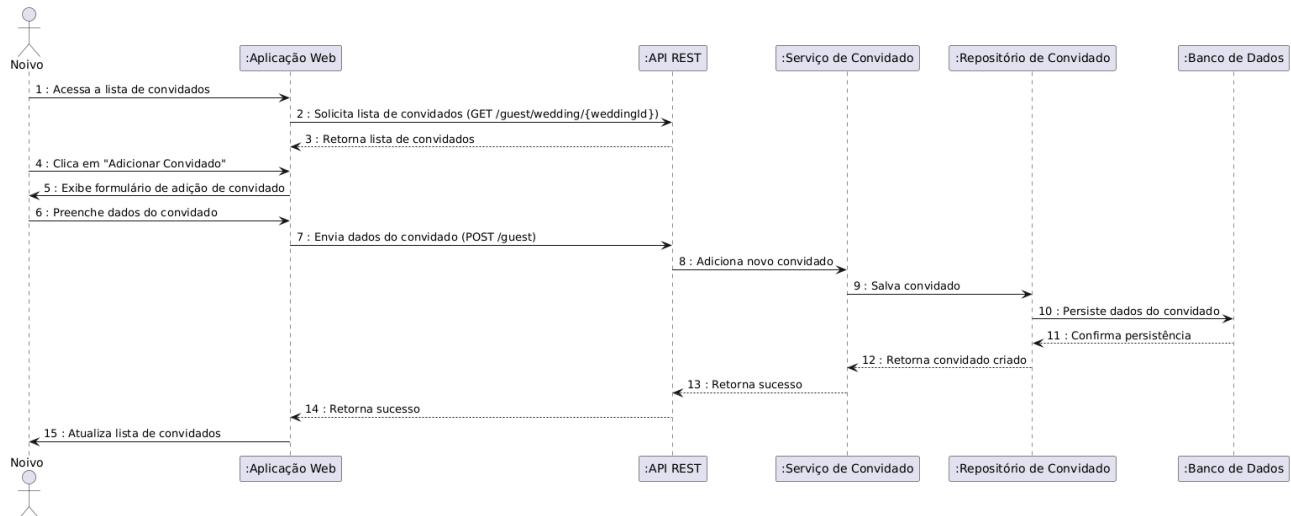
Noivo

:Aplicação Web

:API REST

:Serviço de Convidado

:Repositório de Convidado

:Banco de Dados

1 : Acessa a lista de convidados

2 : Solicita lista de convidados (GET /guest/wedding/{weddingId})

3 : Retorna lista de convidados

4 : Clica em "Adicionar Convidado"

5 : Exibe formulário de adição de convidado

6 : Preenche dados do convidado

7 : Envia dados do convidado (POST /guest)

8 : Adiciona novo convidado

9 : Salva convidado

10 : Persiste dados do convidado

11 : Confirma persistência

12 : Retorna convidado criado

13 : Retorna sucesso

14 : Retorna sucesso

15 : Atualiza lista de convidados

Noivo

:Aplicação Web

:API REST

:Serviço de Convidado

:Repositório de Convidado

:Banco de Dados